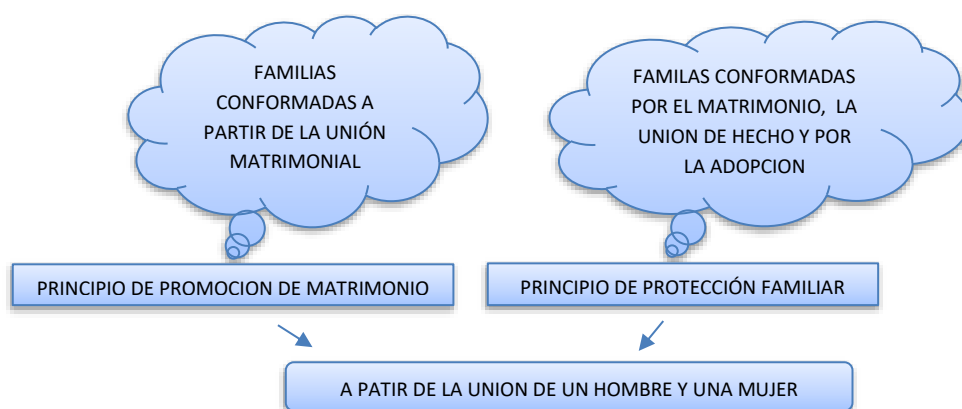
FAMILIAS CONFORMADAS A PARTIR DE LA UNIÓN MATRIMONIAL

FAMILAS CONFORMADAS POR EL MATRIMONIO, LA UNION DE HECHO Y POR LA ADOPCION

PRINCIPIO DE PROMOCION DE MATRIMONIO

PRINCIPIO DE PROTECCIÓN FAMILIAR

A PATIR DE LA UNION DE UN HOMBRE Y UNA MUJER